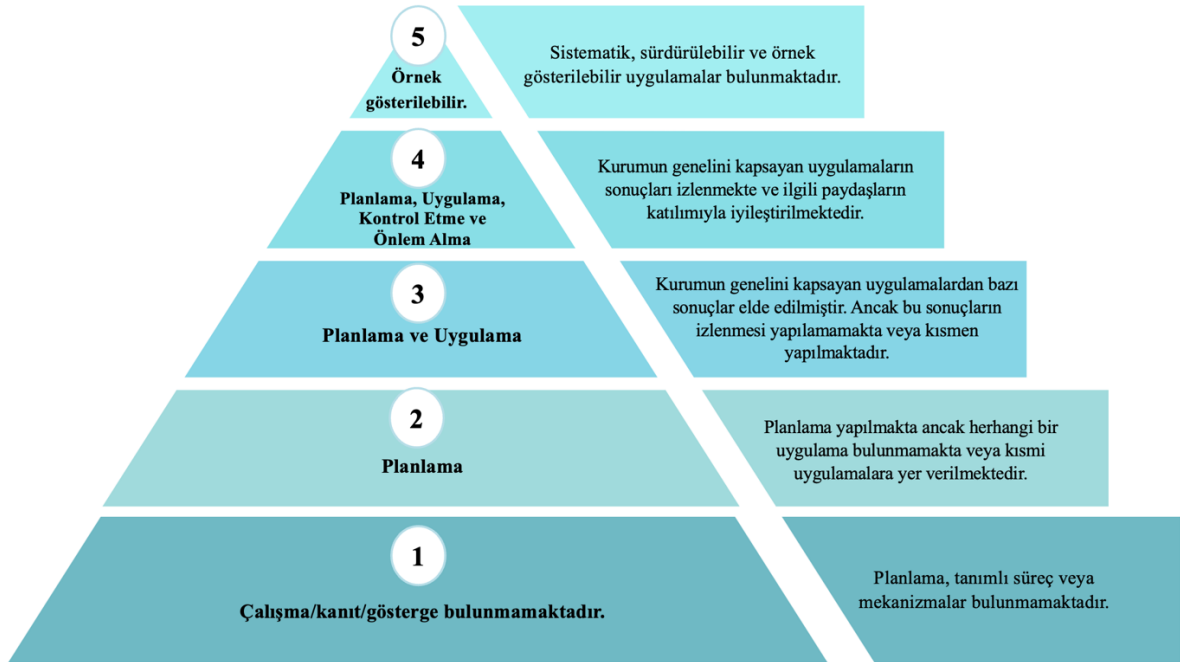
5
Örnek gösterilebilir.

Sistematik, sürdürülebilir ve örnek gösterilebilir uygulamalar bulunmaktadır.

4
Planlama, Uygulama, Kontrol Etme ve Önlem Alma

Kurumun genelini kapsayan uygulamaların sonuçları izlenmekte ve ilgili paydaşların katılımıyla iyileştirilmektedir.

3
Planlama ve Uygulama

Kurumun genelini kapsayan uygulamalardan bazı sonuçlar elde edilmiştir. Ancak bu sonuçların izlenmesi yapılamamakta veya kısmen yapılmaktadır.

2
Planlama

Planlama yapılmakta ancak herhangi bir uygulama bulunmamakta veya kısmi uygulamalara yer verilmektedir.

1
Çalışma/kanıt/gösterge bulunmamaktadır.

Planlama, tanımlı süreç veya mekanizmalar bulunmamaktadır.